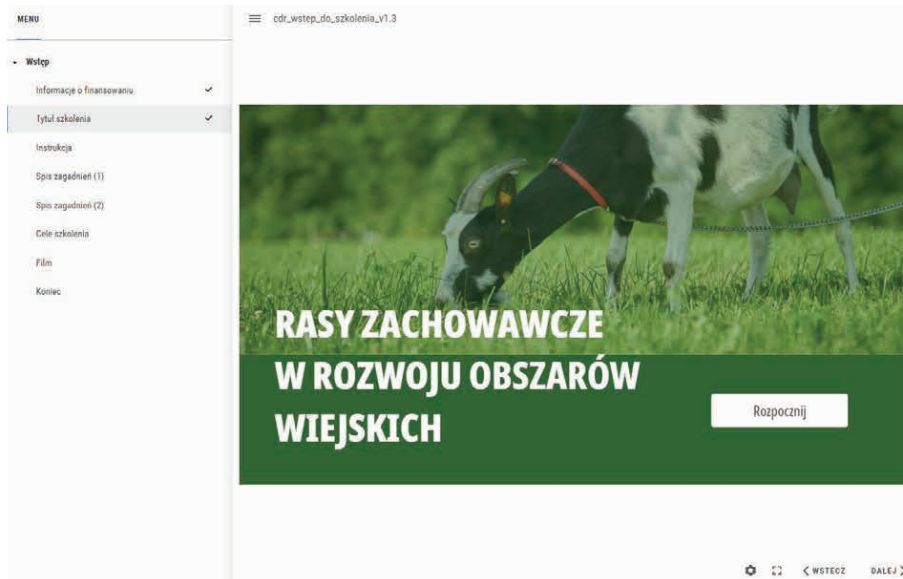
MENU

Wstęp

Informacje o finansowaniu

Tytuł szkolenia

Instrukcja

Spis zagadnień (1)

Spis zagadnień (2)

Cele szkolenia

Film

Koniec

cdr_wstep_do_szkolenia_v1.3

RASY ZACHOWAWCZE W ROZWOJU OBSZARÓW WIEJSKICH

Rozpocznij

WSTECZ

DALEJ